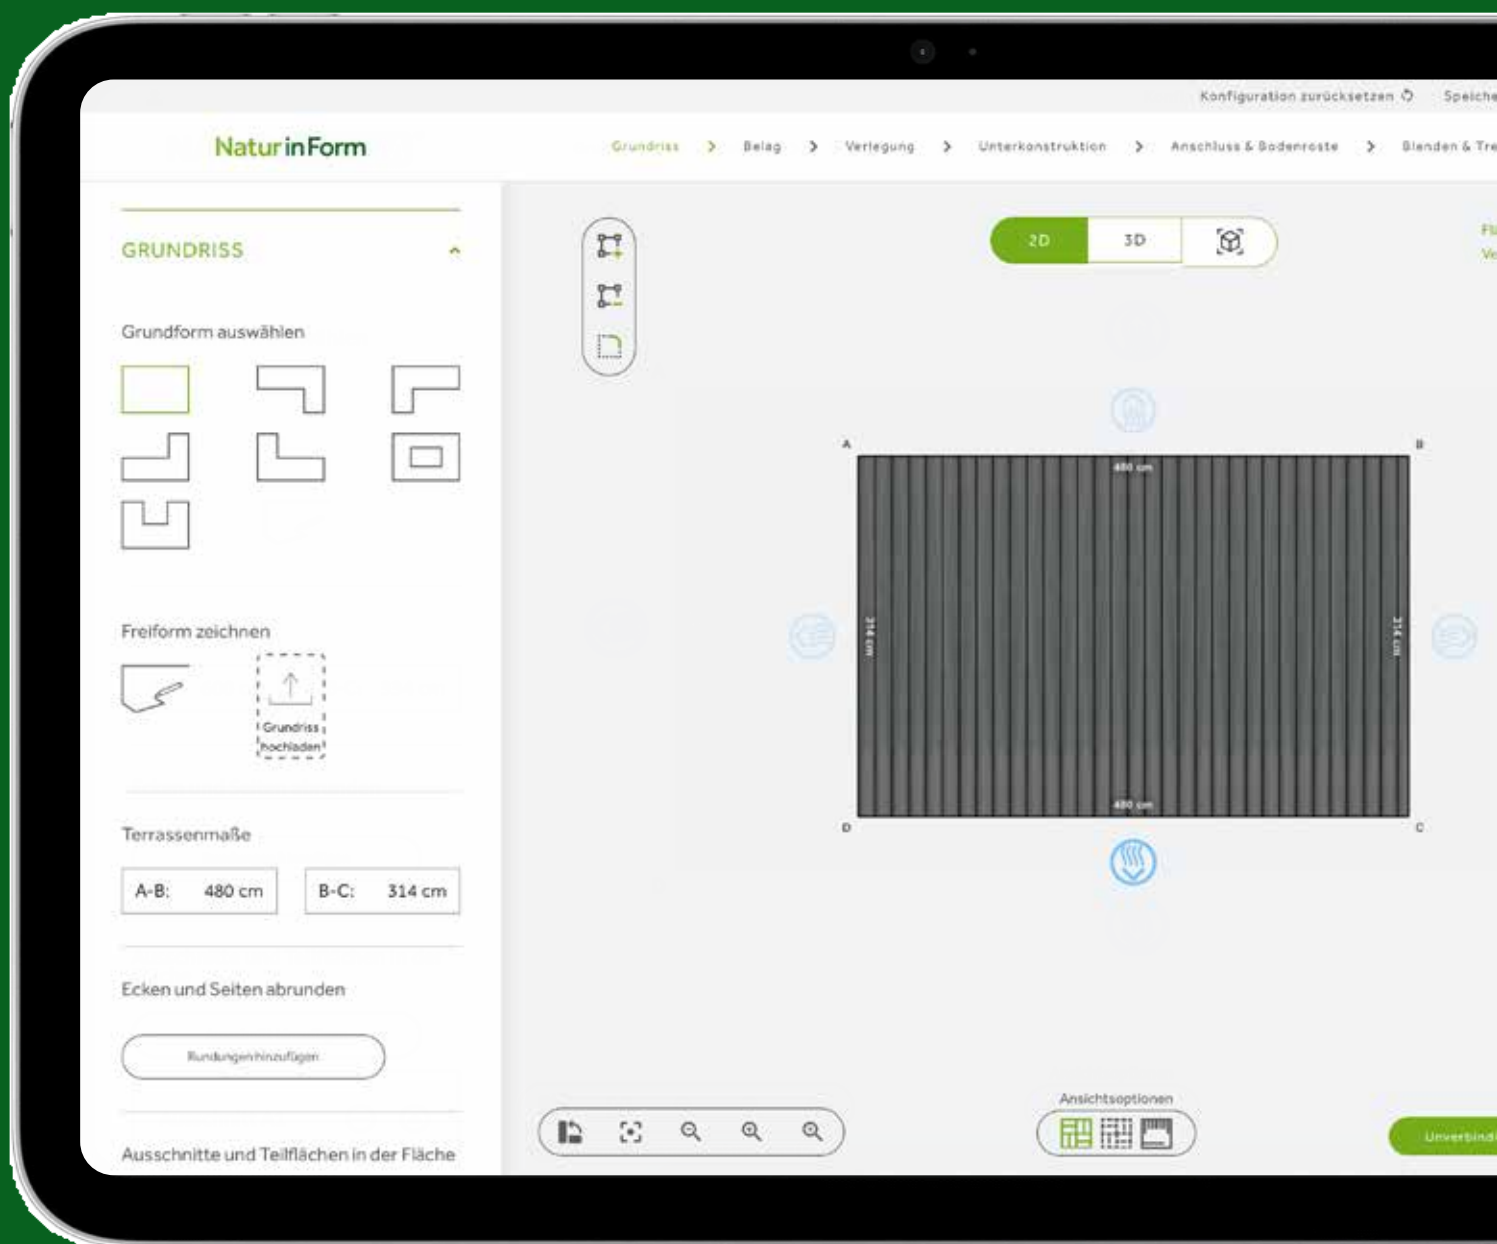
Konfiguration zurücksetzen Speiche

NaturinForm

Grundriss > Belag > Verlegung > Unterkonstruktion > Anschluss & Bodenroste > Blenden & Tre

GRUNDRISS

Grundform auswählen

Freiform zeichnen

Grundriss hochladen

Terrassenmaße

A-B: 480 cm

B-C: 314 cm

Ecken und Seiten abrunden

Rundungen hinzufügen

Ausschnitte und Teilflächen in der Fläche

2D 3D

Fl
Ve

A B D C

480 cm

480 cm

314 cm

314 cm

Ansichtsoptionen

Unverbindl